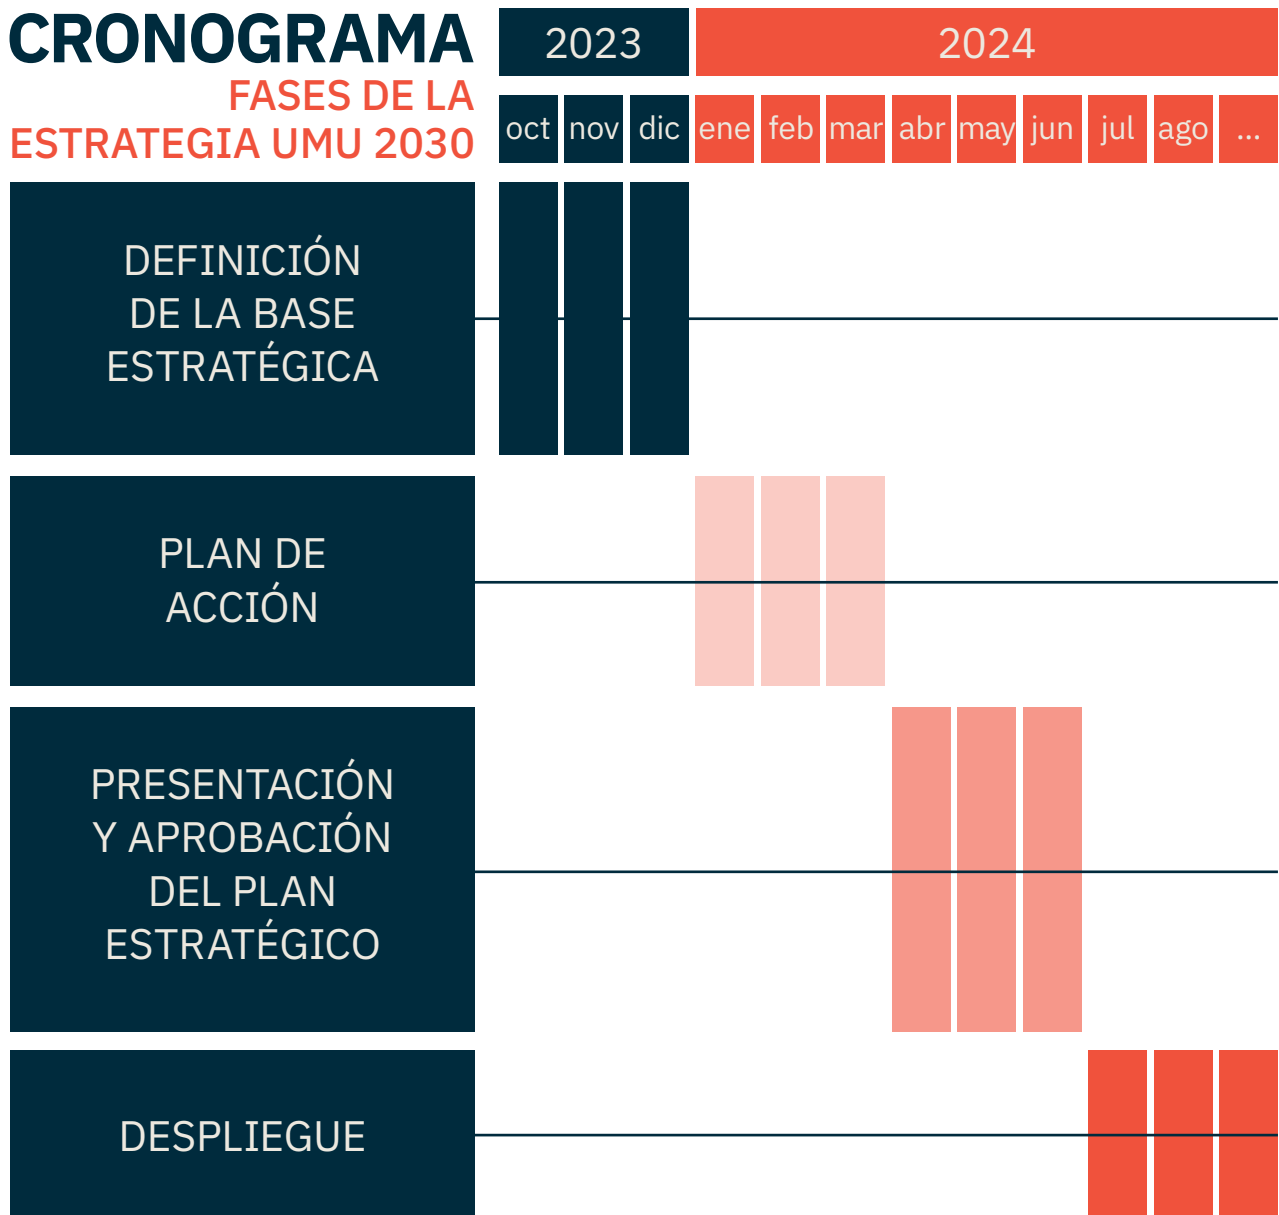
CRONOGRAMA
FASES DE LA ESTRATEGIA UMU 2030

| 2023 | | | 2024 | | | | | | | | |
|---|---|---|---|---|---|---|---|---|---|---|---|
| oct | nov | dic | ene | feb | mar | abr | may | jun | jul | ago | ... |

DEFINICIÓN DE LA BASE ESTRATÉGICA

PLAN DE ACCIÓN

PRESENTACIÓN Y APROBACIÓN DEL PLAN ESTRATÉGICO

DESPLIEGUE